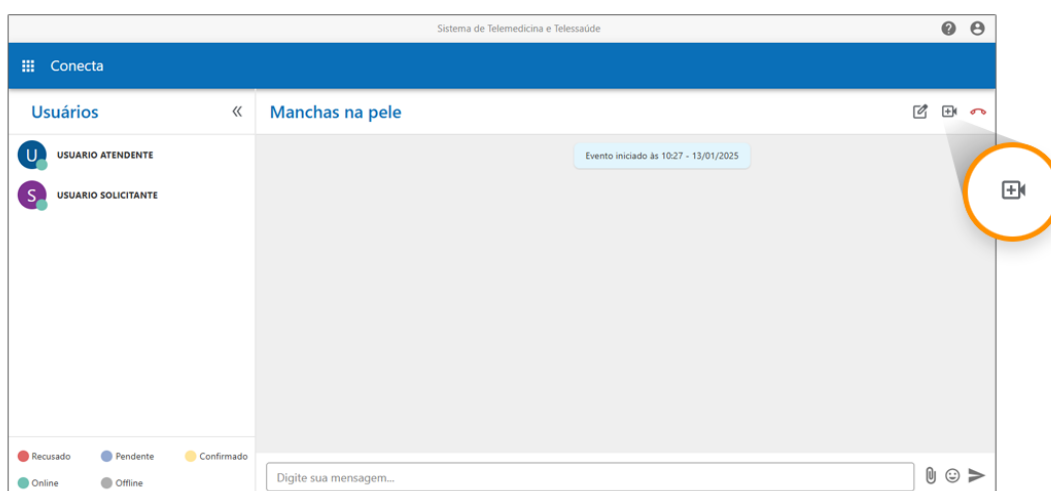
Sistema de Telemedicina e Telessaúde

Conecta

Usuários

«

U USUARIO ATENDENTE

S USUARIO SOLICITANTE

Recusado Pendente Confirmado

Online Offline

Manchas na pele

Evento iniciado às 10:27 - 13/01/2025

Digite sua mensagem...